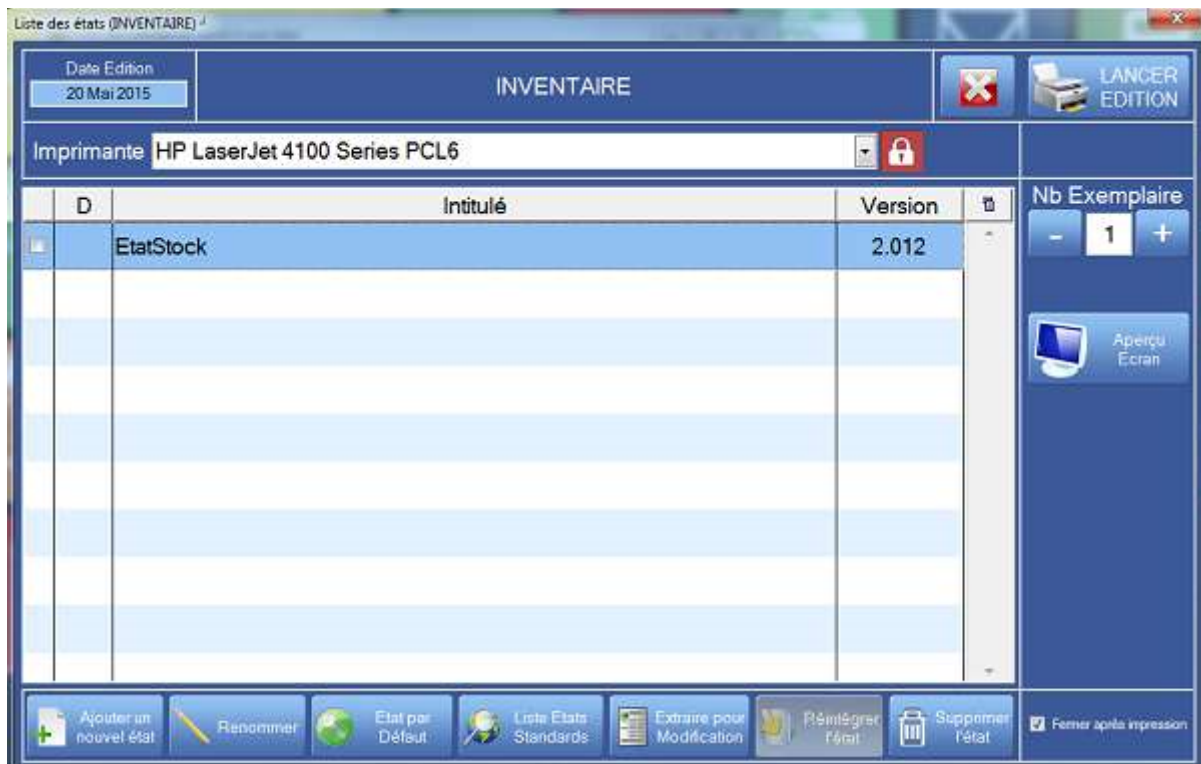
Liste des états (INVENTAIRE)

Date Edition
20 Mai 2015

INVENTAIRE

LANCER EDITION

Imprimante HP LaserJet 4100 Series PCL6

Nb Exemplaire

- 1 +

| | D | Intitulé | Version |
|---|---|---|---|
| | | EtatStock | 2.012 |

Aperçu Ecran

Ajouter un nouvel état

Renommer

Etat par Défaut

Liste Etats Standards

Extraire pour Modification

Réintégrer l'état

Supprimer l'état

Fermer après impression